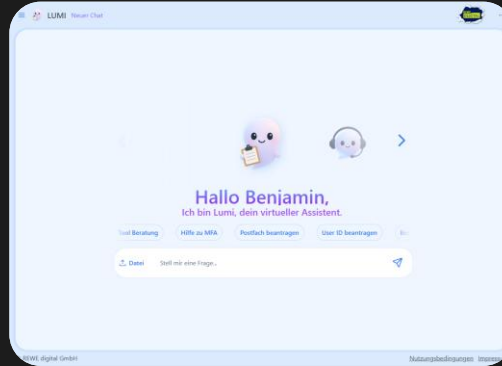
LUMI Neuer Chat

Hallo Benjamin,
Ich bin Lumi, dein virtueller Assistent.

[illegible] Beratung
Hilfe zu MFA
Postfach beantragen
User ID beantragen
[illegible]

Datei
Stell mir eine Frage...

BEWL digital GmbH
Nutzungsbedingungen
Impress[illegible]